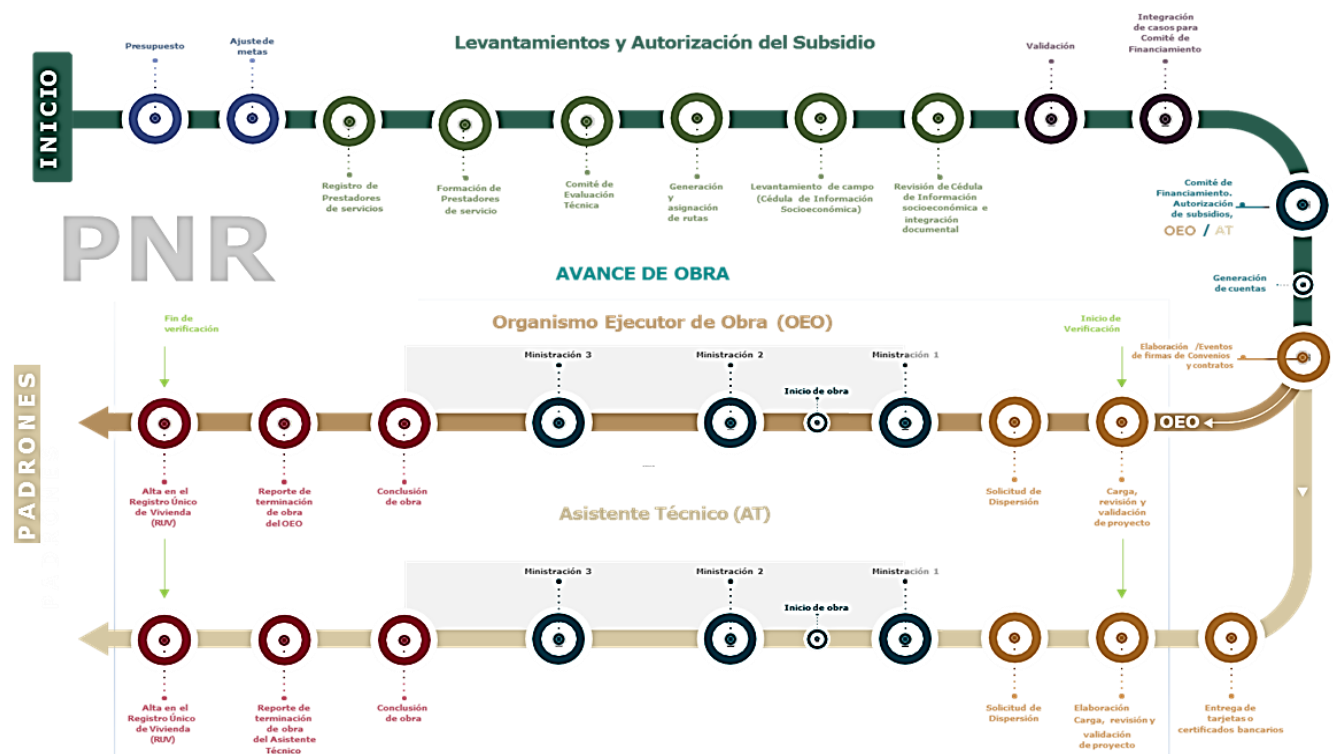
INICIO

Presupuesto

Ajuste de metas

Levantamientos y Autorización del Subsidio

Validación

Integración de casos para Comité de Financiamiento

Registro de Prestadores de servicios

Formación de Prestadores de servicio

Comité de Evaluación Técnica

Generación y asignación de rutas

Levantamiento de campo (Cédula de Información Socioeconómica)

Revisión de Cédula de Información socioeconómica e integración documental

Comité de Financiamiento. Autorización de subsidios, OEO / AT

PNR

AVANCE DE OBRA

Generación de cuentas

Organismo Ejecutor de Obra (OEO)

Fin de verificación

Inicio de Verificación

Elaboración /Eventos de firmas de Convenios y contratos

Ministración 3

Ministración 2

Ministración 1

Inicio de obra

OEO

PADRONES

Alta en el Registro Único de Vivienda (RUV)

Reporte de terminación de obra del OEO

Conclusión de obra

Solicitud de Dispersión

Carga, revisión y validación de proyecto

Asistente Técnico (AT)

Ministración 3

Ministración 2

Ministración 1

Inicio de obra

Alta en el Registro Único de Vivienda (RUV)

Reporte de terminación de obra del Asistente Técnico

Conclusión de obra

Solicitud de Dispersión

Elaboración Carga, revisión y validación de proyecto

Entrega de tarjetas o certificados bancarios